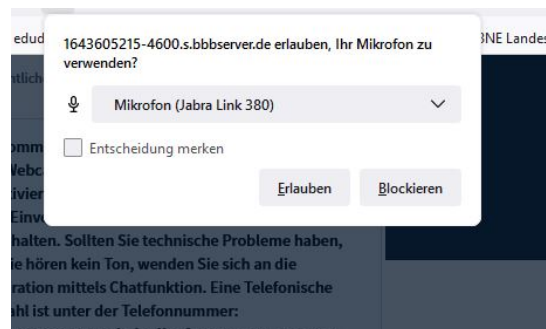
edud

BNE Landes

tlich

1643605215-4600.s.bbbserver.de erlauben, Ihr Mikrofon zu verwenden?

Mikrofon (Jabra Link 380)

Entscheidung merken

Erlauben

Blockieren

omm
Vebc
ivier
Einv
halten. Sollten Sie technische Probleme haben,
ie hören kein Ton, wenden Sie sich an die
ration mittels Chatfunktion. Eine Telefonische
ahl ist unter der Telefonnummer: